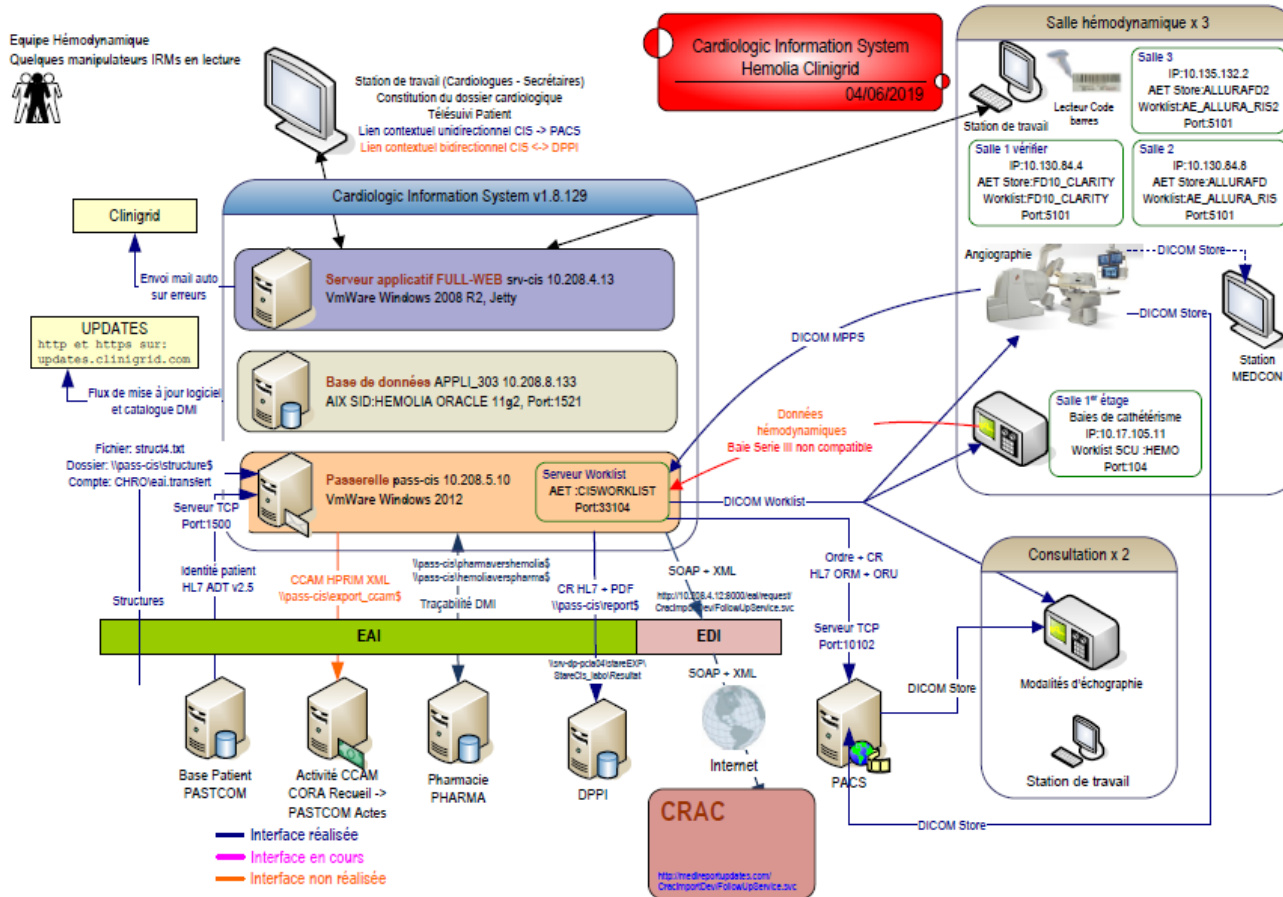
Equipe Hémodynamique
Quelques manipulateurs IRMs en lecture

Station de travail (Cardiologues - Secrétaires)
Constitution du dossier cardiologique
Télésuivi Patient
Lien contextuel unidirectionnel CIS -> PACS
Lien contextuel bidirectionnel CIS <-> DPPI

Cardiologic Information System
Hemolia Clinigrid
04/06/2019

Salle hémodynamique x 3

Station de travail
Lecteur Code barres

Salle 3
IP:10.135.132.2
AET Store:ALLURAFD2
Worklist:AE_ALLURA_RIS2
Port:5101

Salle 1 vérifier
IP:10.130.84.4
AET Store:FD10_CLARITY
Worklist:FD10_CLARITY
Port:5101

Salle 2
IP:10.130.84.8
AET Store:ALLURAFD
Worklist:AE_ALLURA_RIS
Port:5101

Clinigrid

Envoi mail auto sur erreurs

UPDATES
http et https sur:
updates.clinigrid.com

Flux de mise à jour logiciel et catalogue DMI

Cardiologic Information System v1.8.129

Serveur applicatif FULL-WEB srv-cis 10.208.4.13
VmWare Windows 2008 R2, Jetty

Base de données APPLI_303 10.208.8.133
AIX SID:HEMOLIA ORACLE 11g2, Port:1521

Passerelle pass-cis 10.208.5.10
VmWare Windows 2012

Serveur Worklist
AET :CISWORKLIST
Port:33104

Angiographie
DICOM Store
DICOM Store
DICOM MPPS
Station MEDCON

Données hémodynamiques
Baie Serie III non compatible

Salle 1$^{er}$ étage
Baies de cathétérisme
IP:10.17.105.11
Worklist SCU :HEMO
Port:104

Fichier: struct4.txt
Dossier: \\pass-cis\structure$
Compte: CHRO\eai.transfert

Serveur TCP
Port:1500

DICOM Worklist

Consultation x 2

Identité patient
HL7 ADT v2.5

CCAM HPRIM XML
\\pass-cis\export_ccam$

\\pass-cis\pharmavershemolia$
\\pass-cis\hemoliaverspharma$
Traçabilité DMI

CR HL7 + PDF
\\pass-cis\report$

SOAP + XML
http://10.208.4.12:8000/eai/request/CracImportDev/FollowUpService.svc

Ordre + CR
HL7 ORM + ORU

Serveur TCP
Port:10102

Structures

EAI
EDI

\\srv-dp-pcla04\stareEXP\StareCis_labo\Resultat

SOAP + XML

DICOM Store
Modalités d'échographie
Station de travail

Base Patient
PASTCOM

Activité CCAM
CORA Recueil ->
PASTCOM Actes

Pharmacie
PHARMA

DPPI

Internet

PACS

CRAC
http://medireportupdates.com/CracImportDev/FollowUpService.svc

DICOM Store

Interface réalisée
Interface en cours
Interface non réalisée